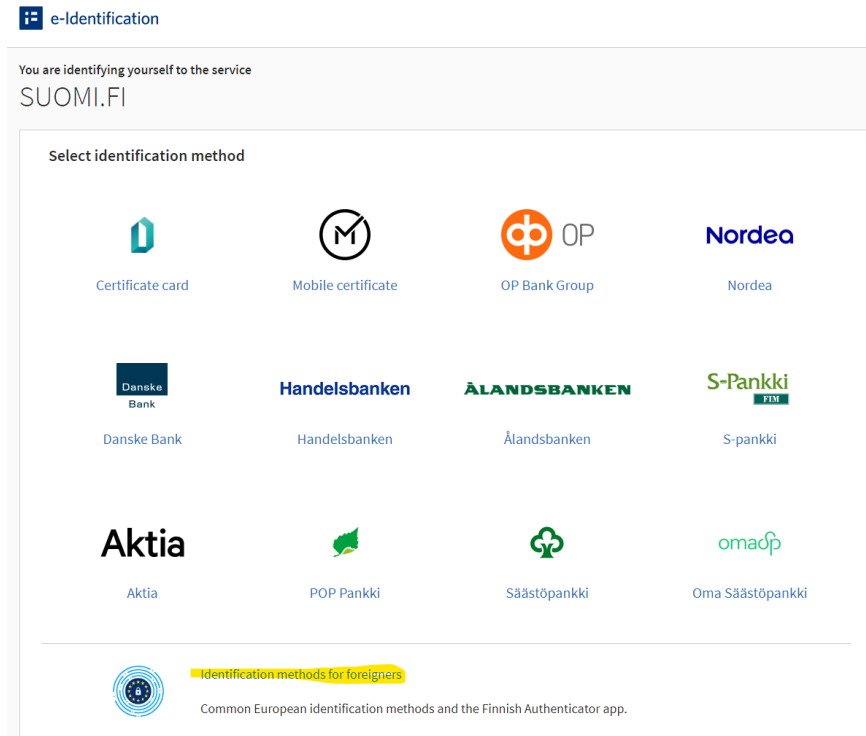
e-Identification

You are identifying yourself to the service
SUOMI.FI

Select identification method

Certificate card

Mobile certificate

OP
OP Bank Group

Nordea
Nordea

Danske Bank
Danske Bank

Handelsbanken
Handelsbanken

ÅLANDSBANKEN
Ålandsbanken

S-Pankki FIM
S-pankki

Aktia
Aktia

POP Pankki

Säästöpankki

omasp
Oma Säästöpankki

Identification methods for foreigners
Common European identification methods and the Finnish Authenticator app.